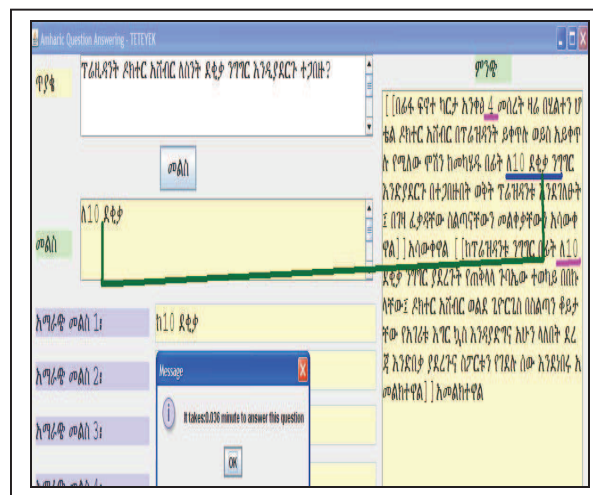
Amharic Question Answering - TETEYEK

ጥያቄ

ፕሬዚዳንት ዶክተር አብነር አስንት ደቂቃ ንግግር እንዲያደርጉ ተጋበዙ?

መልስ

መልስ

ከ10 ደቂቃ

ምንጭ

[ [በሪፋ ፍየት ካርታ እንቅፀ 4 መሰረት ዛሬ በሂልተን ሆቴል ዶክተር አብነር በፕሬዝዳንት ይቀጥሉ ወይስ አይቀጥሉ የሚለው ሞሽን ከመካሄዱ በፊት ከ10 ደቂቃ ንግግር እንዲያደርጉ በተጋበዙበት ወቅት ፕሬዝዳንቱ እንደገለፁት ፤ በግዛ ፈቃደኛው ስልጣናቸውን መልቀቃቸውን አሳውቀዋል] ] አሳውቀዋል [ [ከፕሬዝዳንቱ ንግግር በፊት ከ10 ደቂቃ ንግግር ያደረጉት የጠቅላላ ጉባኤው ተወካይ በበኩላቸው፤ ዶክተር አብነር ወደ ጊዮርጊስ በሰልጣን ቆይታቸው የአገሪቱ እግር ኳስ እንዲያድግና አሁን ላለበት ደረጃ እንደበቃ ያደረጉ ሰዎርፋን የገደሉ ሰው እንደነበሩ አመልክተዋል] ] አመልክተዋል

አማራጭ መልስ 1፡

ከ10 ደቂቃ

አማራጭ መልስ 2፡

አማራጭ መልስ 3፡

አማራጭ መልስ 4፡

Message

It takes0.036 minute to answer this question

OK